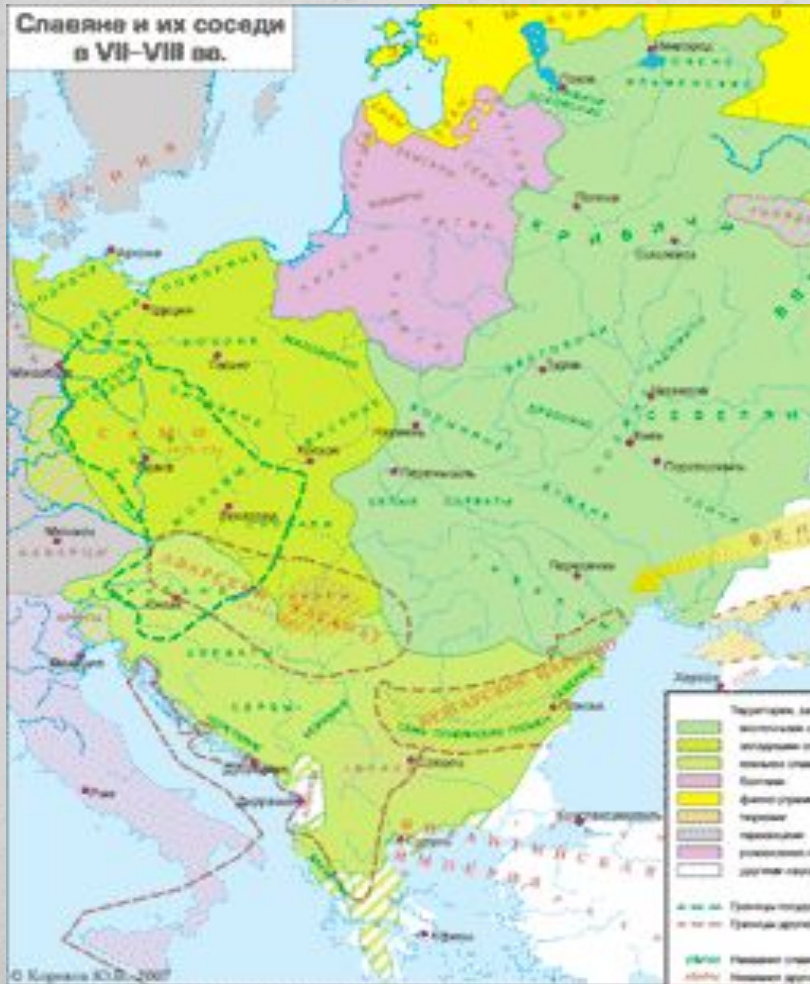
Славяне и их соседи в VII–VIII вв.

Новгород
Псков
Полоцк
Смоленск
Изборск
Черниговск
Киев
Переяславль
Поросье
Рим
Константинополь
Херсонес
Афины
Фессалоника
Дубровник

КРИВИЧИ
СЕВЕРЯНЕ
ХОРВАТЫ
СЕРБЫ
ДУЛЕБЫ
СЛОВЕНЕ
АВАРСКИЙ КАГАНАТ
ВИЗАНТИЙСКАЯ ИМПЕРИЯ

Территории, за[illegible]
восточных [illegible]
западных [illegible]
южных славя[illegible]
балтов
финно-угров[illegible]
тюрков
германцев
романских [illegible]
других наро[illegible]

Границы государ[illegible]
Границы других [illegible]

Название славя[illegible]
Название других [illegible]

© Корнеев Ю.Б., 2007